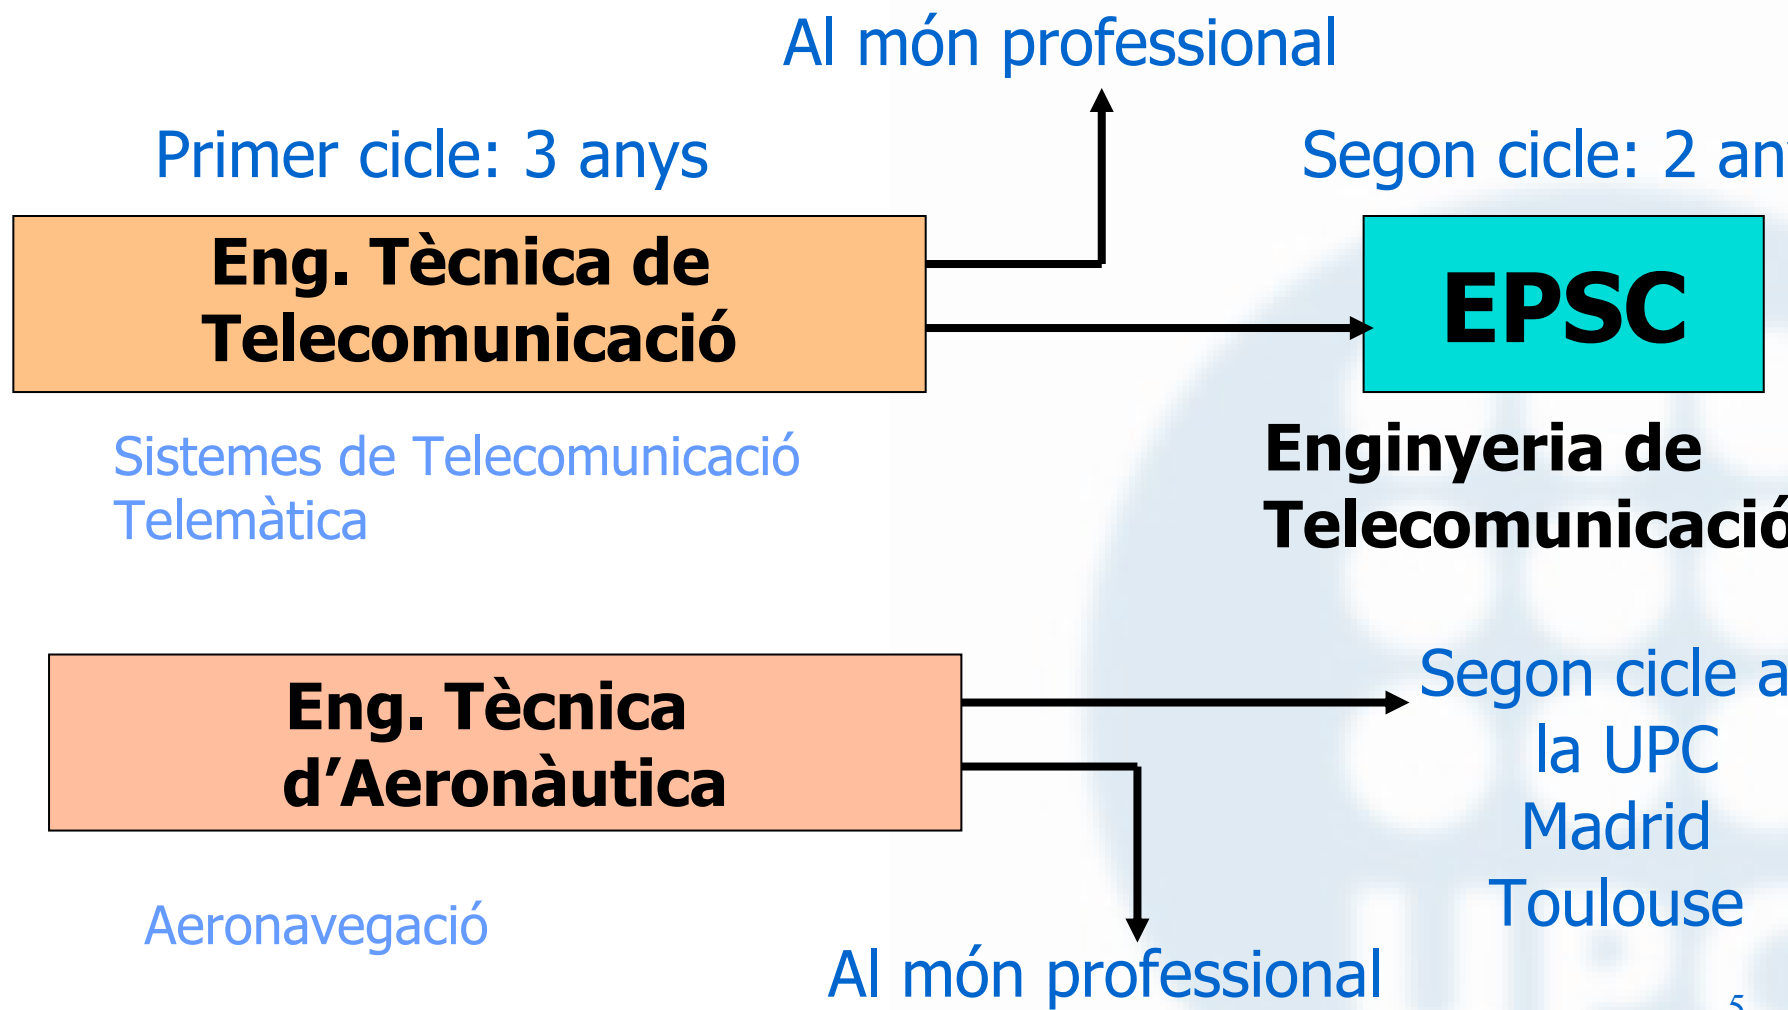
Al món professional

Primer cicle: 3 anys

Segon cicle: 2 an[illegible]

Eng. Tècnica de Telecomunicació

EPSC

Sistemes de Telecomunicació
Telemàtica

Enginyeria de Telecomunicació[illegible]

Eng. Tècnica d'Aeronàutica

Segon cicle a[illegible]
la UPC
Madrid
Toulouse

Aeronavegació

Al món professional

5